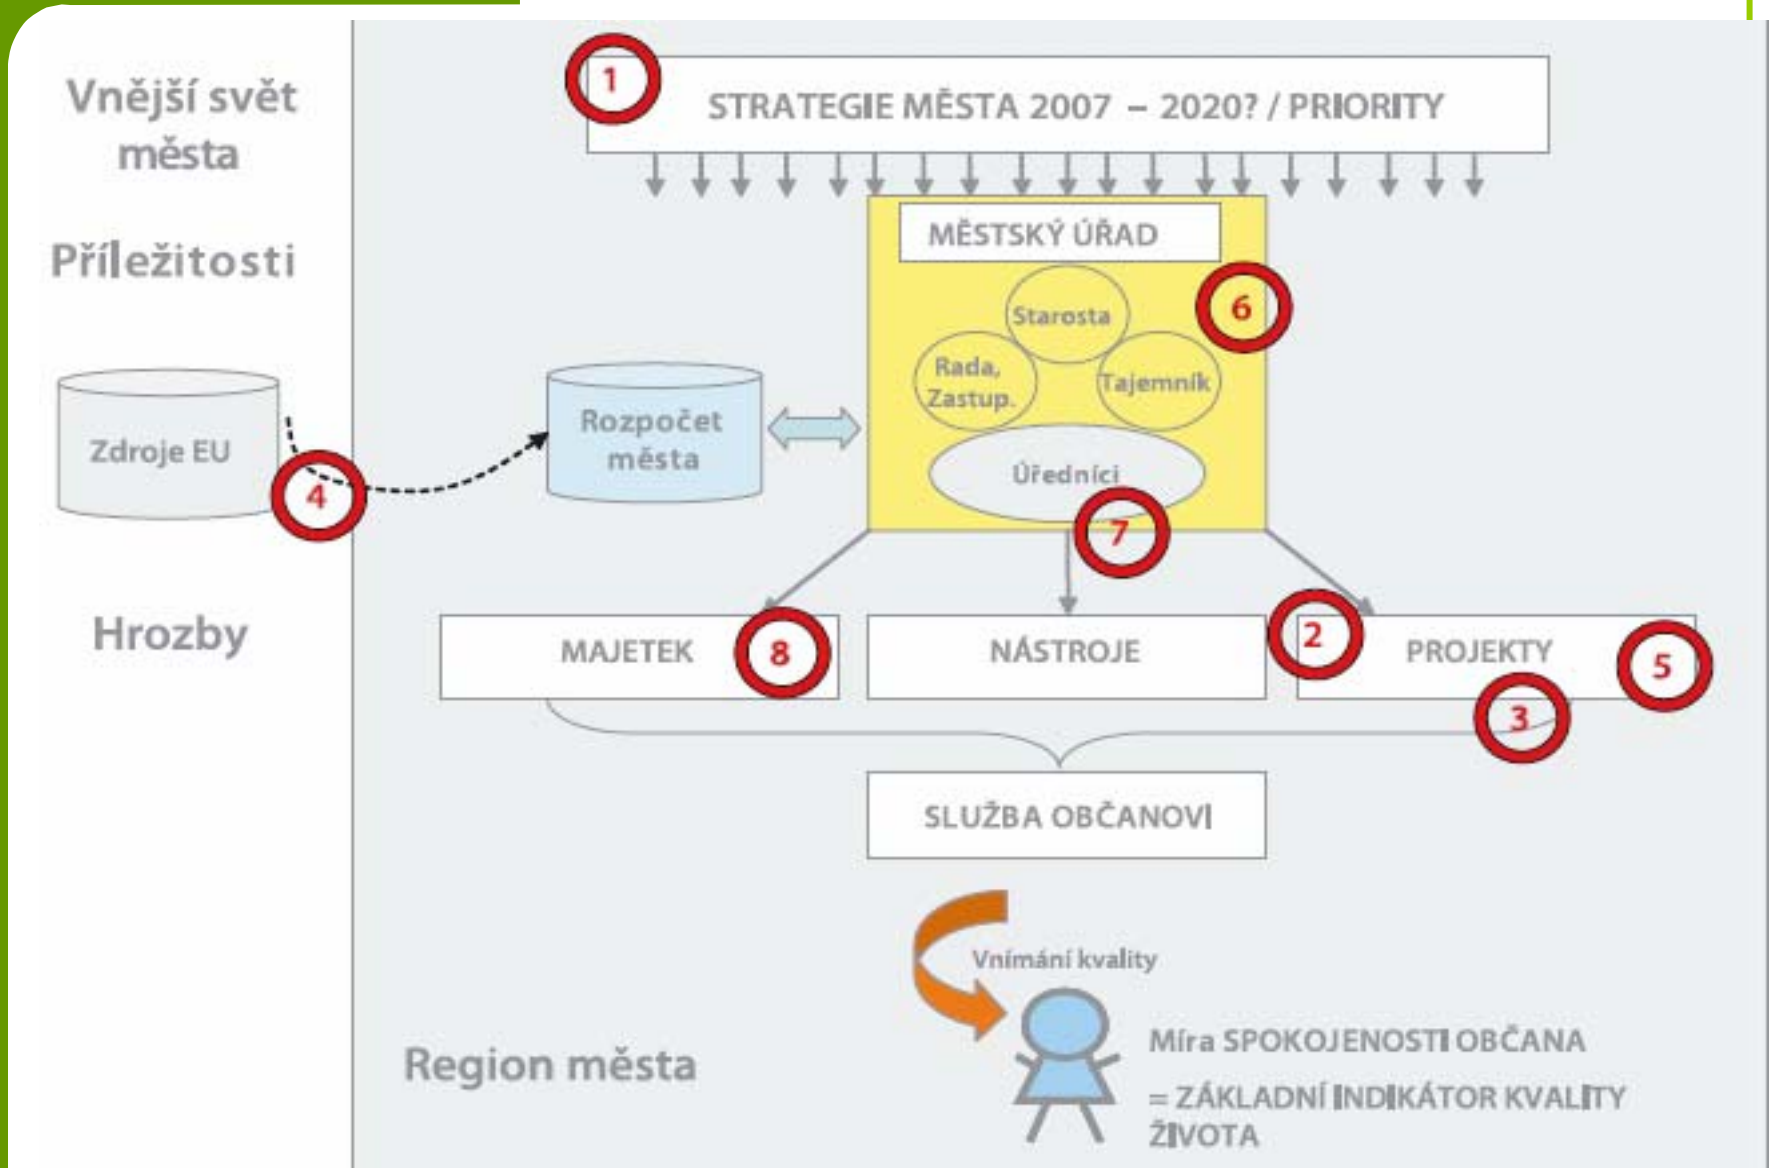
Vnější svět města

Příležitosti

Zdroje EU

Hrozby

1

STRATEGIE MĚSTA 2007 – 2020? / PRIORITY

MĚSTSKÝ ÚŘAD

6

Starosta

Rada, Zastup.

Tajemník

Úředníci

Rozpočet města

4

7

MAJETEK

8

NÁSTROJE

2

PROJEKTY

5

3

SLUŽBA OBČANOVI

Vnímání kvality

Míra SPOKOJENOSTI OBČANA

= ZÁKLADNÍ INDIKÁTOR KVALITY ŽIVOTA

Region města